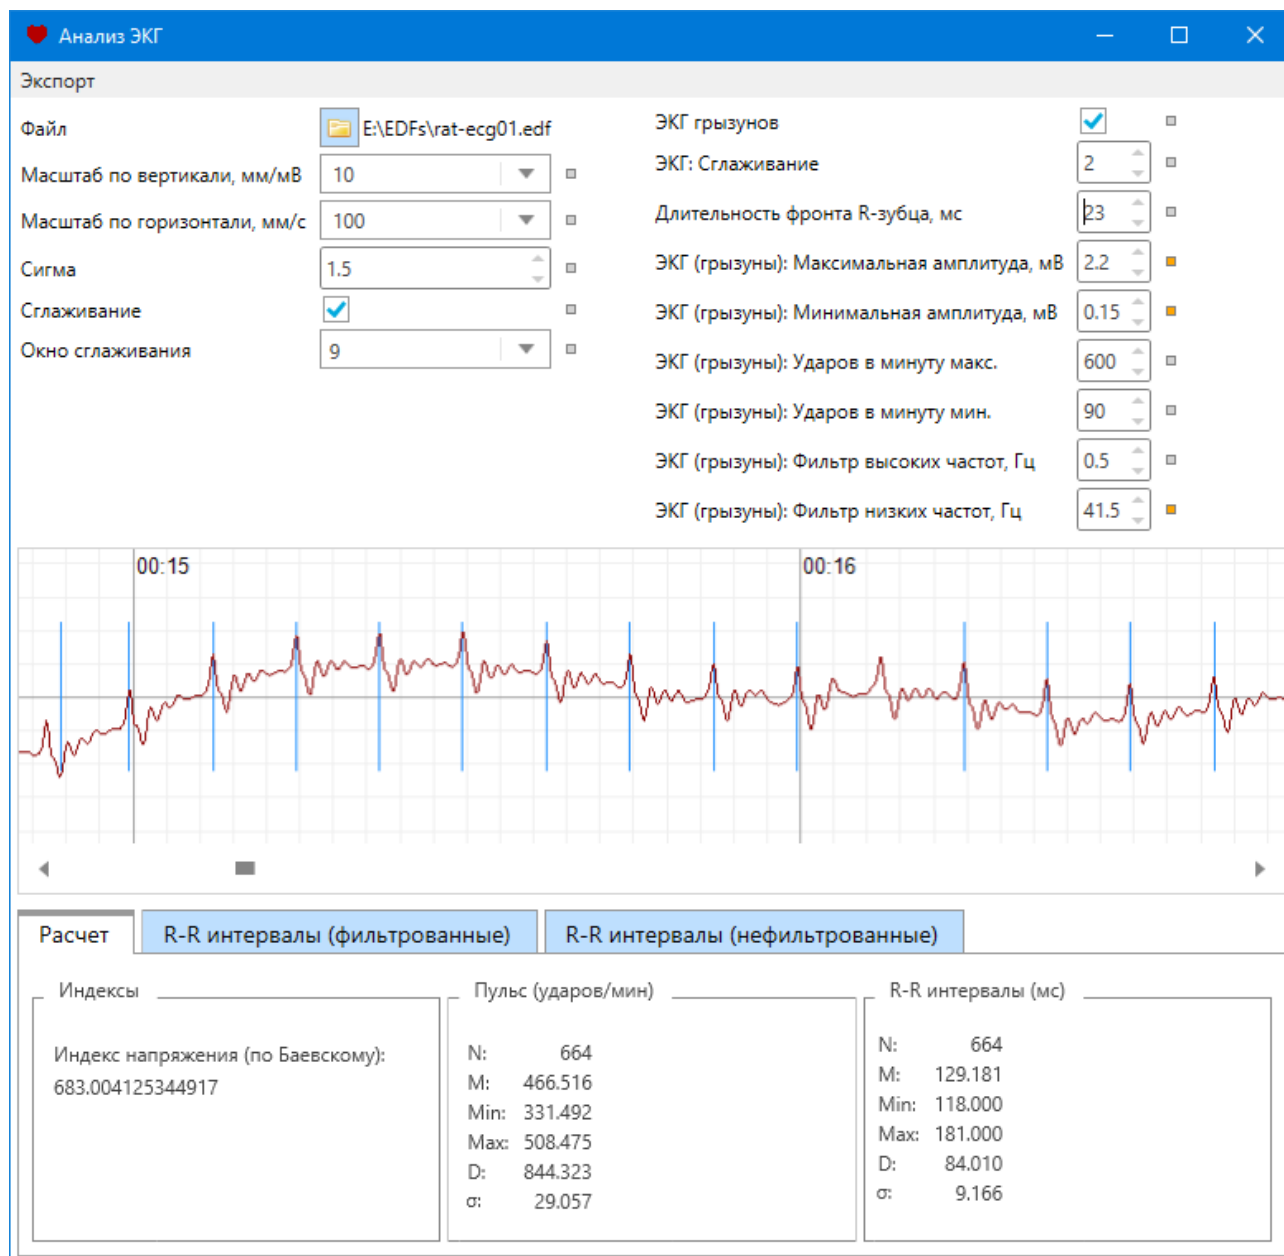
Анализ ЭКГ

Экспорт

Файл E:\EDFs\rat-ecg01.edf

Масштаб по вертикали, мм/мВ 10

Масштаб по горизонтали, мм/с 100

Сигма 1.5

Сглаживание

Окно сглаживания 9

ЭКГ грызунов

ЭКГ: Сглаживание 2

Длительность фронта R-зубца, мс 23

ЭКГ (грызуны): Максимальная амплитуда, мВ 2.2

ЭКГ (грызуны): Минимальная амплитуда, мВ 0.15

ЭКГ (грызуны): Ударов в минуту макс. 600

ЭКГ (грызуны): Ударов в минуту мин. 90

ЭКГ (грызуны): Фильтр высоких частот, Гц 0.5

ЭКГ (грызуны): Фильтр низких частот, Гц 41.5

00:15

00:16

Расчет | R-R интервалы (фильтрованные) | R-R интервалы (нефильтрованные)

Индексы

Индекс напряжения (по Баевскому): 683.004125344917

Пульс (ударов/мин)

N: 664
M: 466.516
Min: 331.492
Max: 508.475
D: 844.323
σ: 29.057

R-R интервалы (мс)

N: 664
M: 129.181
Min: 118.000
Max: 181.000
D: 84.010
σ: 9.166